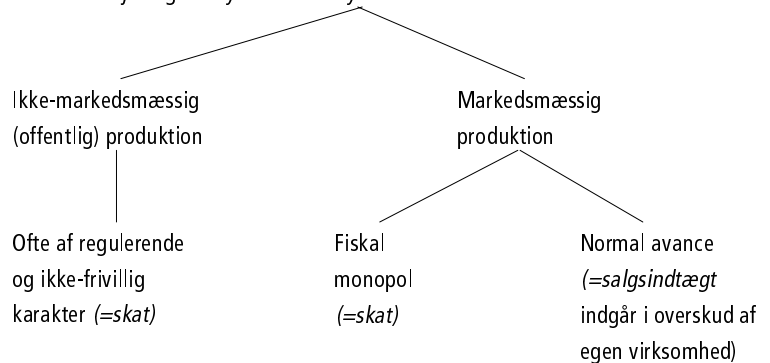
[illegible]

Ikke-markedsmæssig (offentlig) produktion

Markedsmæssig produktion

Ofte af regulerende og ikke-frivillig karakter *(=skat)*

Fiskal monopol *(=skat)*

Normal avance *(=salgsindtægt* indgår i overskud af egen virksomhed)